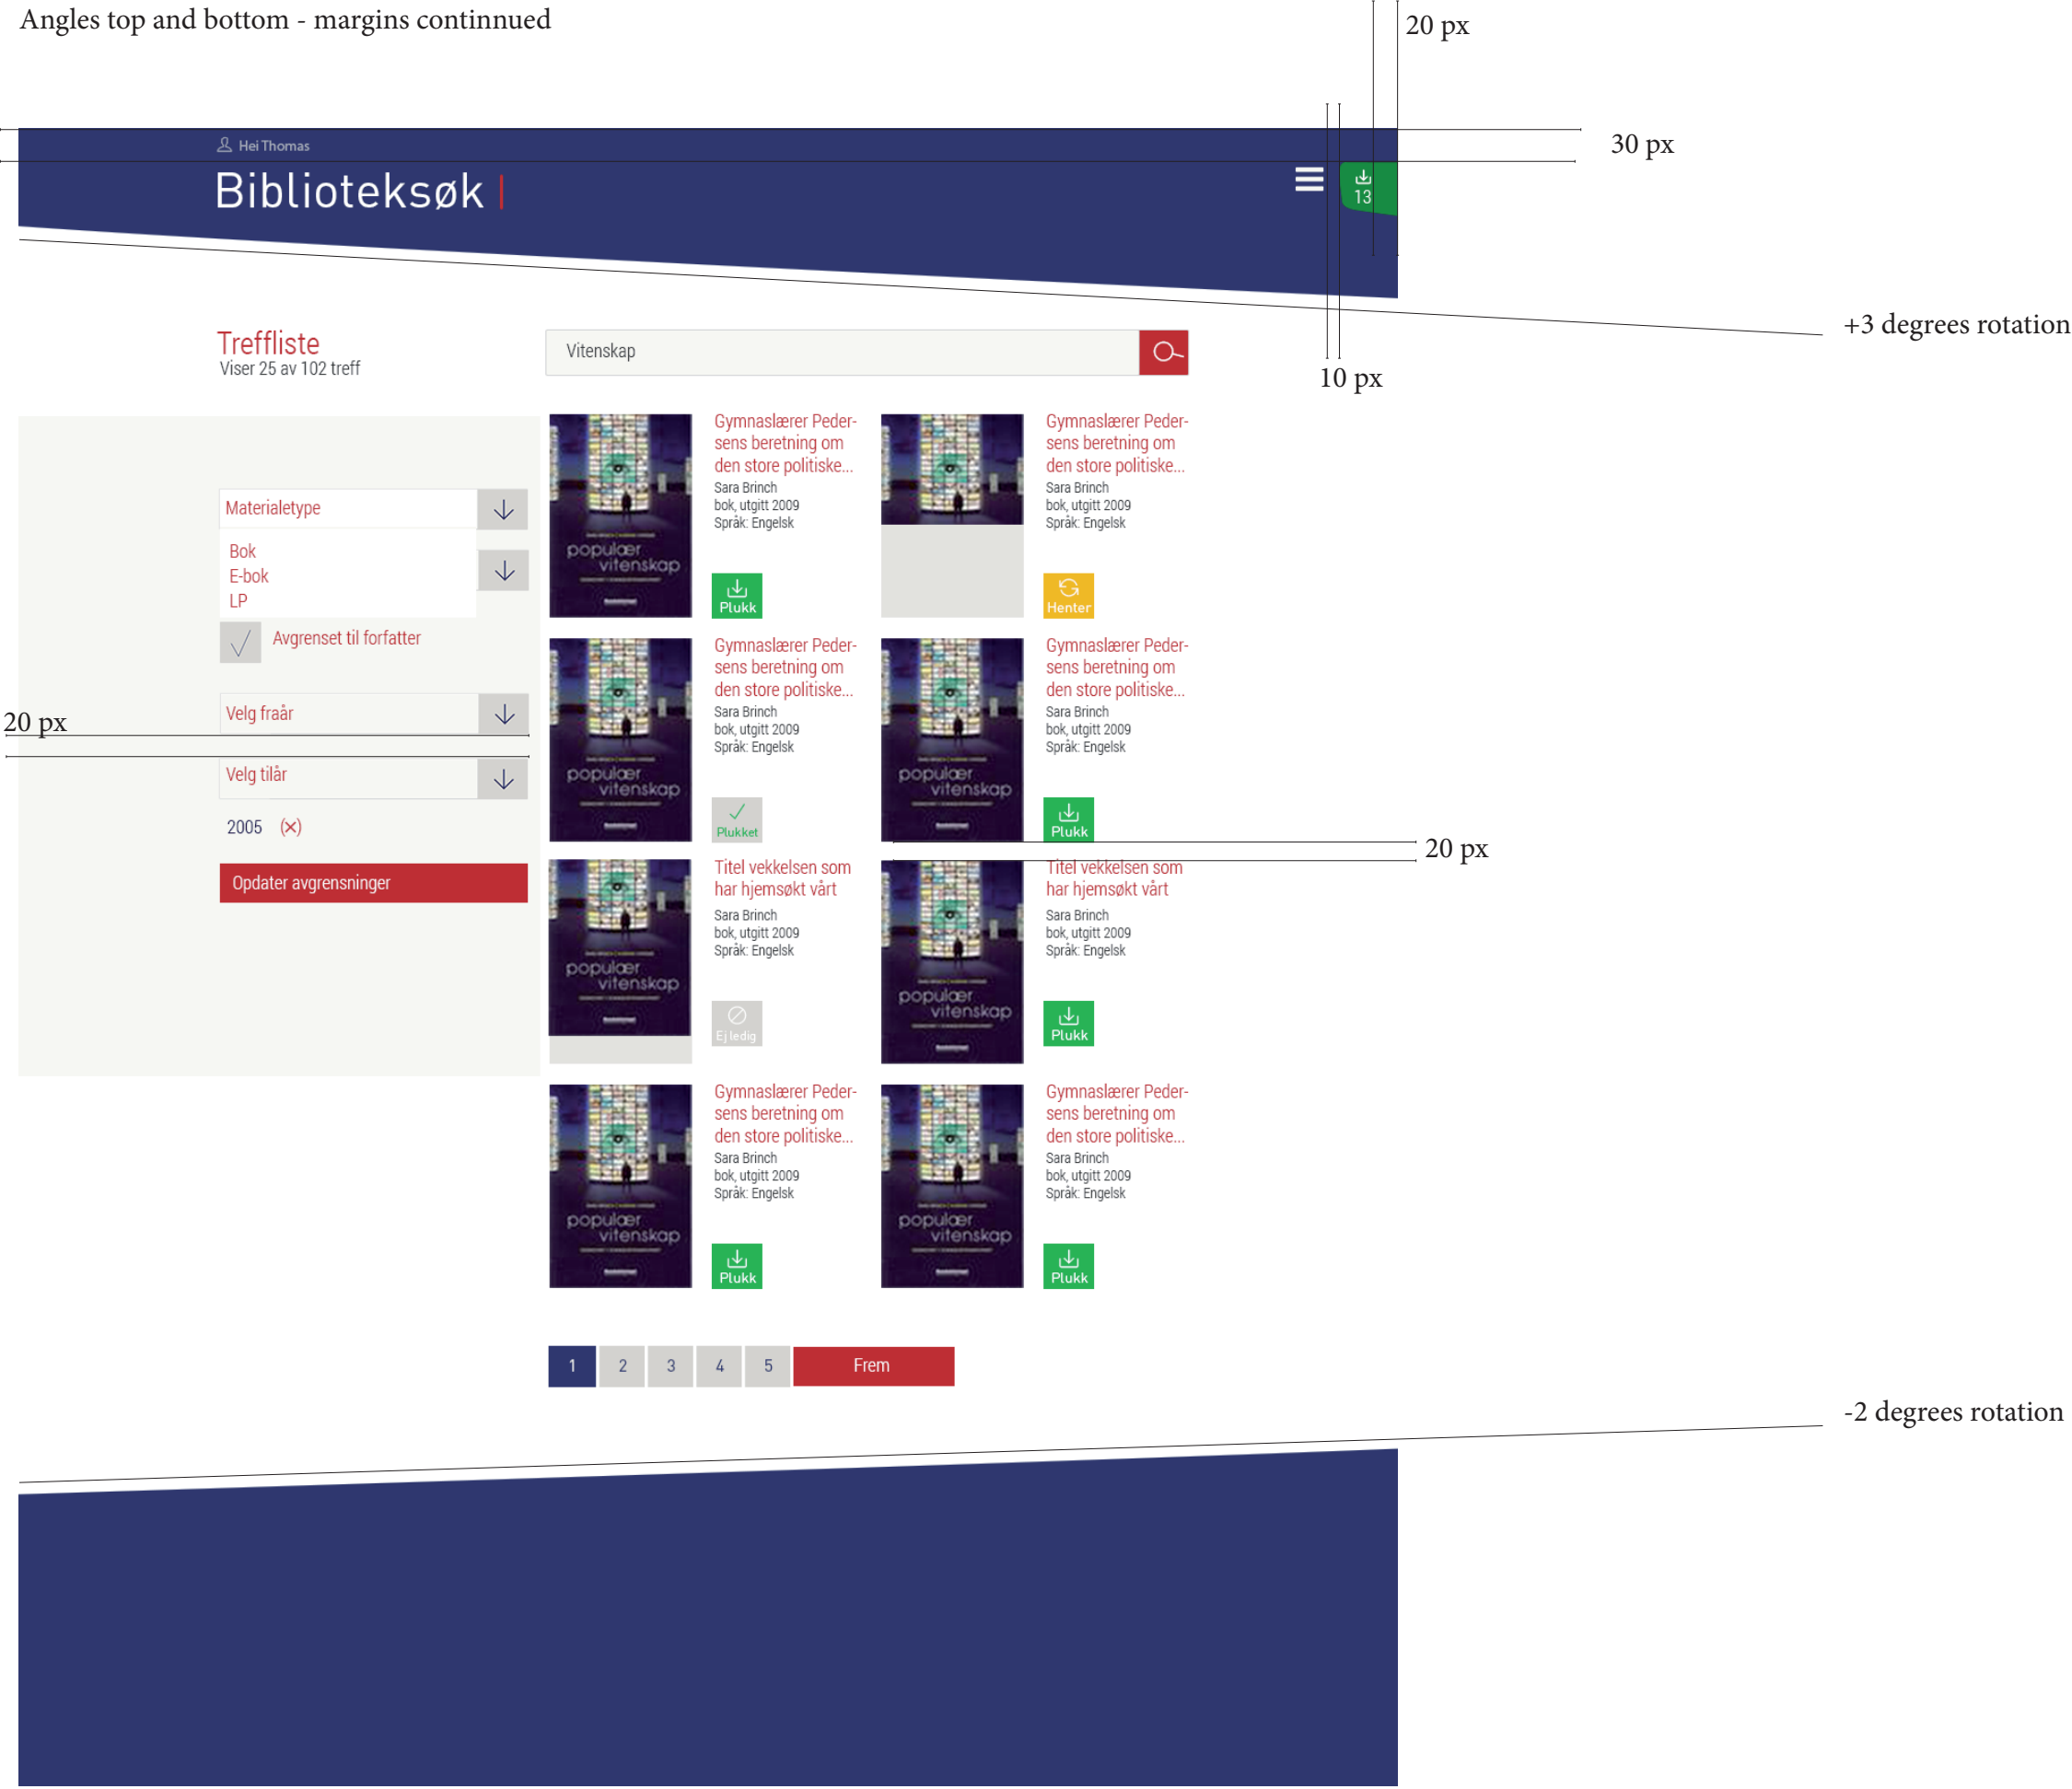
Angles top and bottom - margins continnued

20 px

30 px

Hei Thomas

Biblioteksøk

13

+3 degrees rotation

10 px

Treffliste
Viser 25 av 102 treff

Vitenskap

Materialetype

Bok
E-bok
LP

Avgrenset til forfatter

20 px

Velg fraår

Velg tilår

2005 (x)

Opdater avgrensninger

populær vitenskap

Gymnaslærer Pedersens beretning om den store politiske...
Sara Brinch
bok, utgitt 2009
Språk: Engelsk

Plukk

Gymnaslærer Pedersens beretning om den store politiske...
Sara Brinch
bok, utgitt 2009
Språk: Engelsk

Henter

populær vitenskap

Gymnaslærer Pedersens beretning om den store politiske...
Sara Brinch
bok, utgitt 2009
Språk: Engelsk

Plukket

populær vitenskap

Gymnaslærer Pedersens beretning om den store politiske...
Sara Brinch
bok, utgitt 2009
Språk: Engelsk

Plukk

20 px

populær vitenskap

Titel vekkelsen som har hjemsøkt vårt
Sara Brinch
bok, utgitt 2009
Språk: Engelsk

Ej ledig

populær vitenskap

Titel vekkelsen som har hjemsøkt vårt
Sara Brinch
bok, utgitt 2009
Språk: Engelsk

Plukk

populær vitenskap

Gymnaslærer Pedersens beretning om den store politiske...
Sara Brinch
bok, utgitt 2009
Språk: Engelsk

Plukk

populær vitenskap

Gymnaslærer Pedersens beretning om den store politiske...
Sara Brinch
bok, utgitt 2009
Språk: Engelsk

Plukk

1 2 3 4 5 Frem

-2 degrees rotation